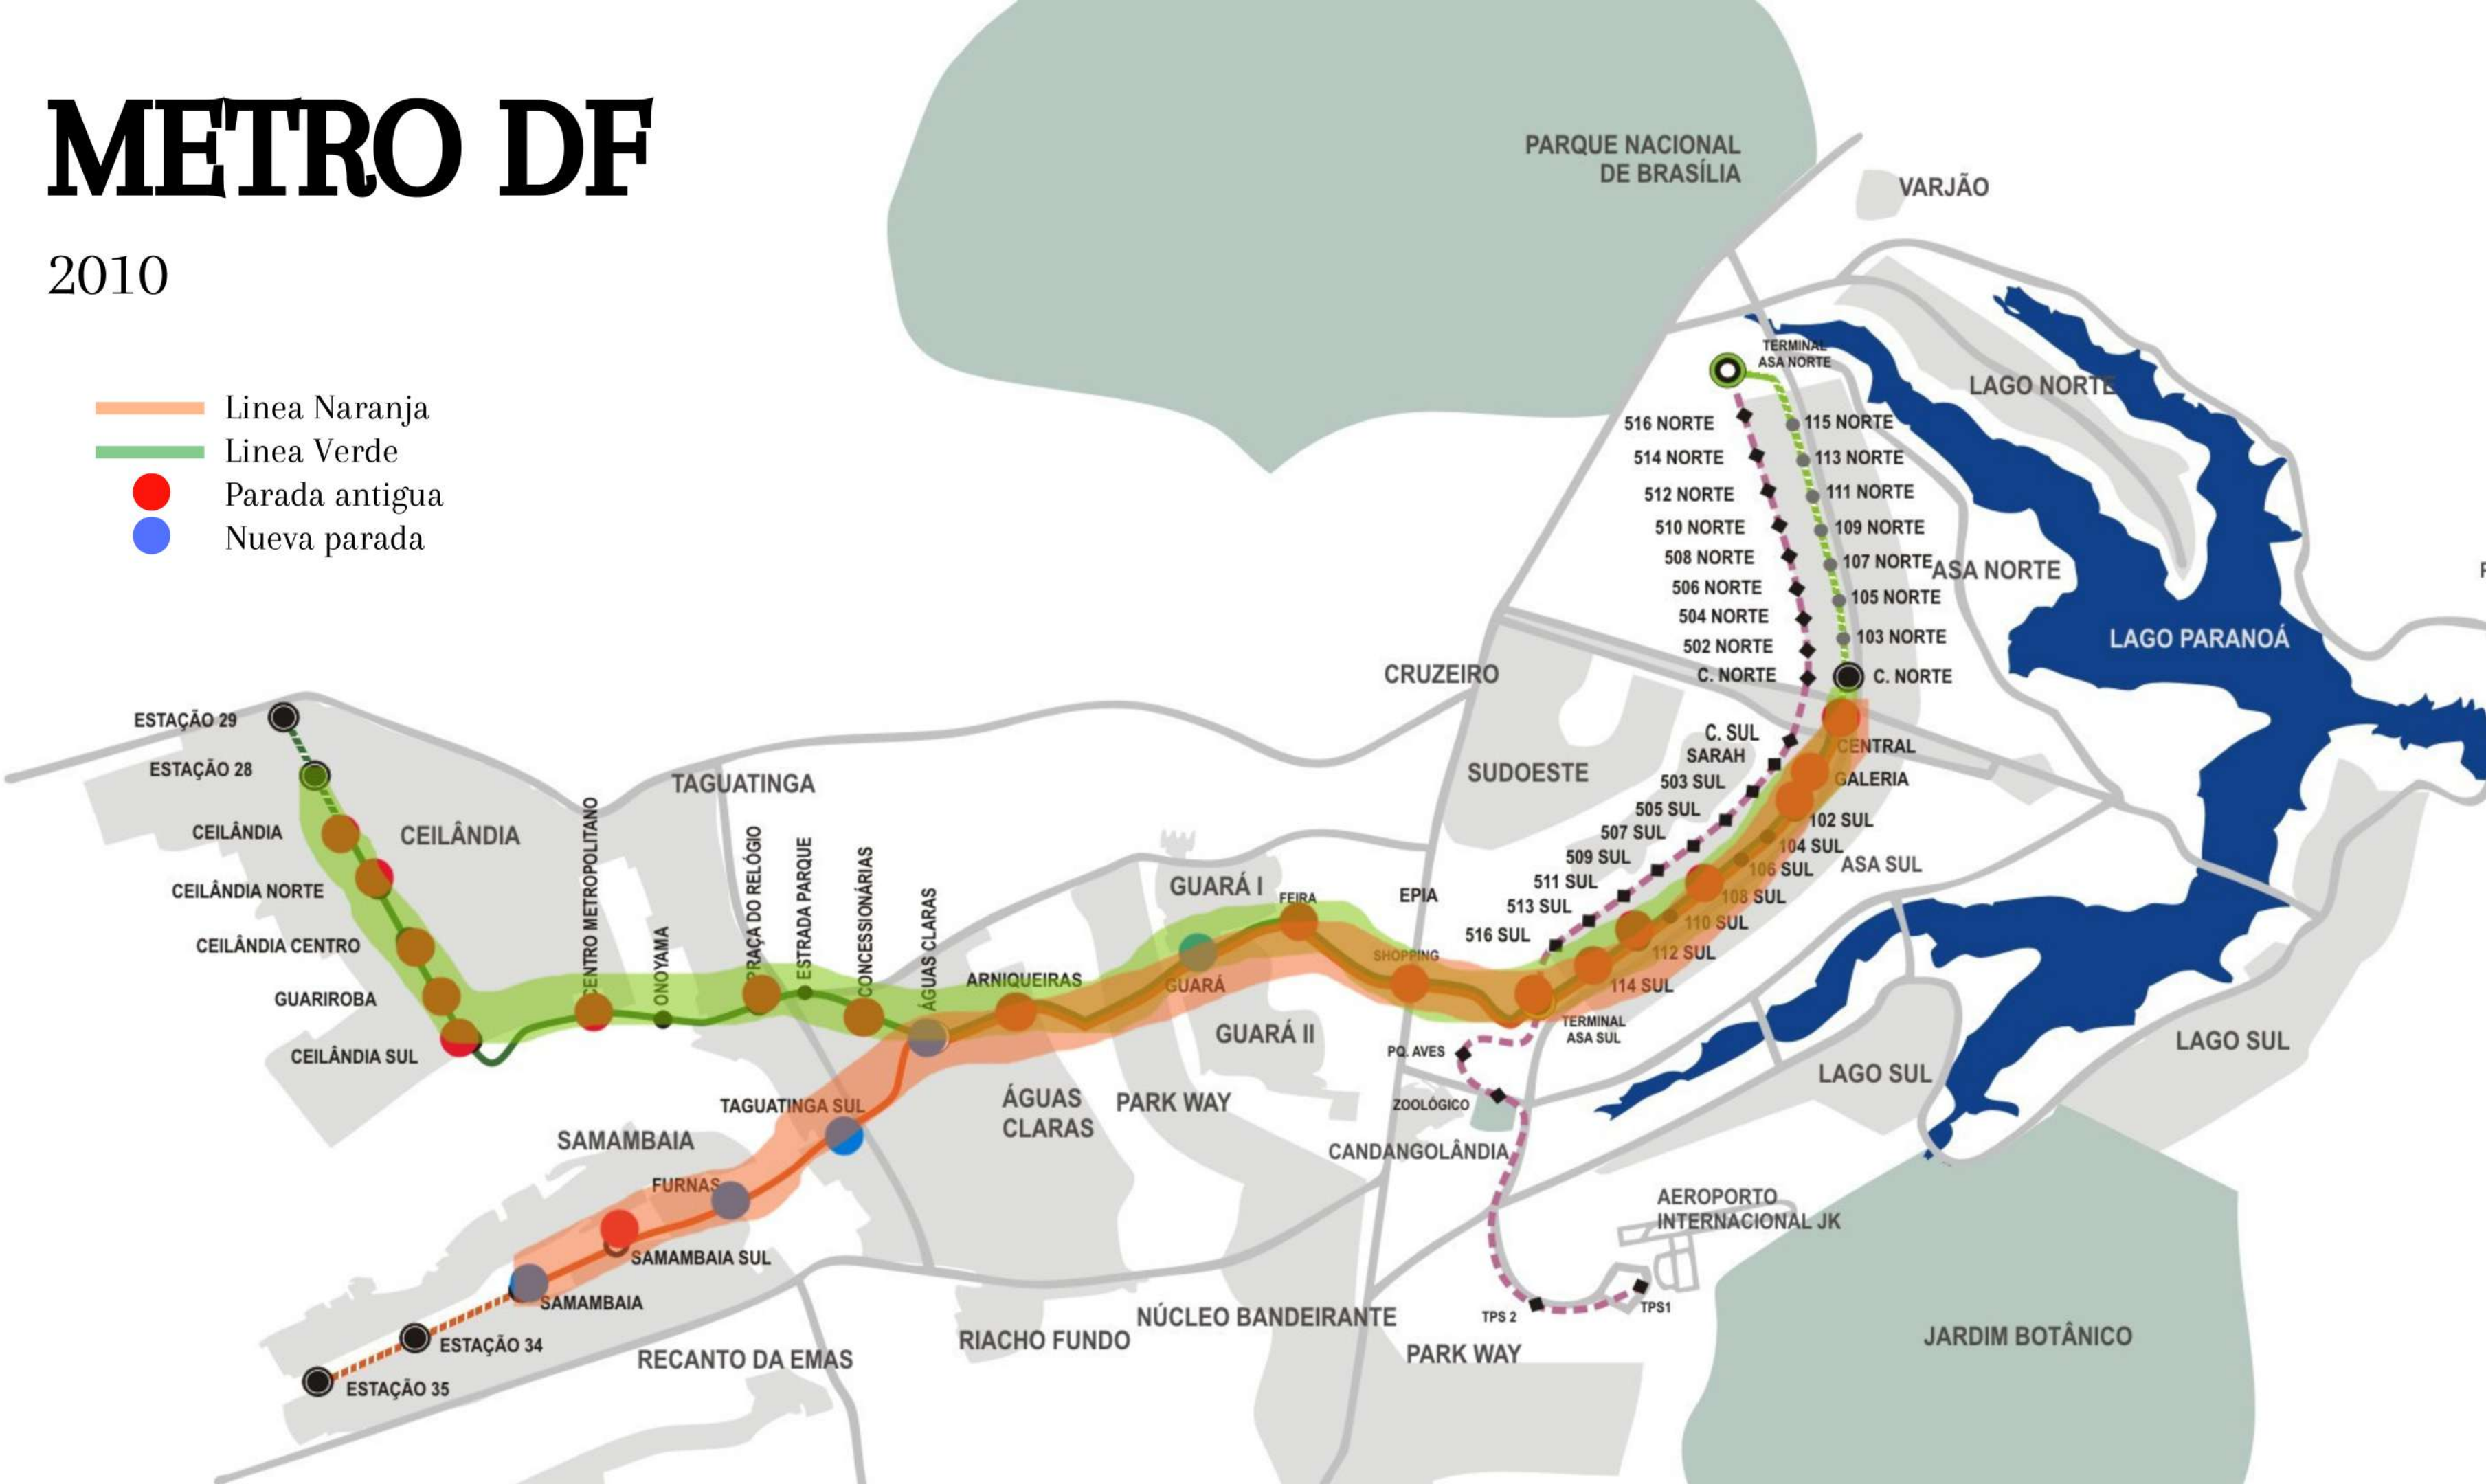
METRO DF

2010

Linea Naranja
Linea Verde
Parada antigua
Nueva parada

PARQUE NACIONAL DE BRASÍLIA
VARJÃO
TERMINAL ASA NORTE
LAGO NORTE
516 NORTE
514 NORTE
512 NORTE
510 NORTE
508 NORTE
506 NORTE
504 NORTE
502 NORTE
C. NORTE
115 NORTE
113 NORTE
111 NORTE
109 NORTE
107 NORTE
105 NORTE
103 NORTE
C. NORTE
ASA NORTE
LAGO PARANOÁ
CRUZEIRO
SUDOESTE
C. SUL
SARAH
503 SUL
505 SUL
507 SUL
509 SUL
511 SUL
513 SUL
516 SUL
CENTRAL
GALERIA
102 SUL
104 SUL
106 SUL
108 SUL
110 SUL
112 SUL
114 SUL
ASA SUL
TERMINAL ASA SUL
ESTAÇÃO 29
ESTAÇÃO 28
CEILÂNDIA
CEILÂNDIA
CEILÂNDIA NORTE
CEILÂNDIA CENTRO
GUARIROBA
CEILÂNDIA SUL
TAGUATINGA
CENTRO METROPOLITANO
ONOYAMA
PRAÇA DO RELÓGIO
ESTRADA PARQUE
CONCESSIONÁRIAS
ÁGUAS CLARAS
ARNIQUEIRAS
GUARÁ I
FEIRA
EPIA
SHOPPING
GUARÁ
GUARÁ II
PQ. AVES
ZOOLÓGICO
CANDANGOLÂNDIA
LAGO SUL
LAGO SUL
ÁGUAS CLARAS
PARK WAY
TAGUATINGA SUL
SAMAMBAIA
FURNAS
SAMAMBAIA SUL
SAMAMBAIA
ESTAÇÃO 34
ESTAÇÃO 35
RECANTO DA EMAS
RIACHO FUNDO
NÚCLEO BANDEIRANTE
PARK WAY
AEROPORTO INTERNACIONAL JK
TPS 2
TPS1
JARDIM BOTÂNICO